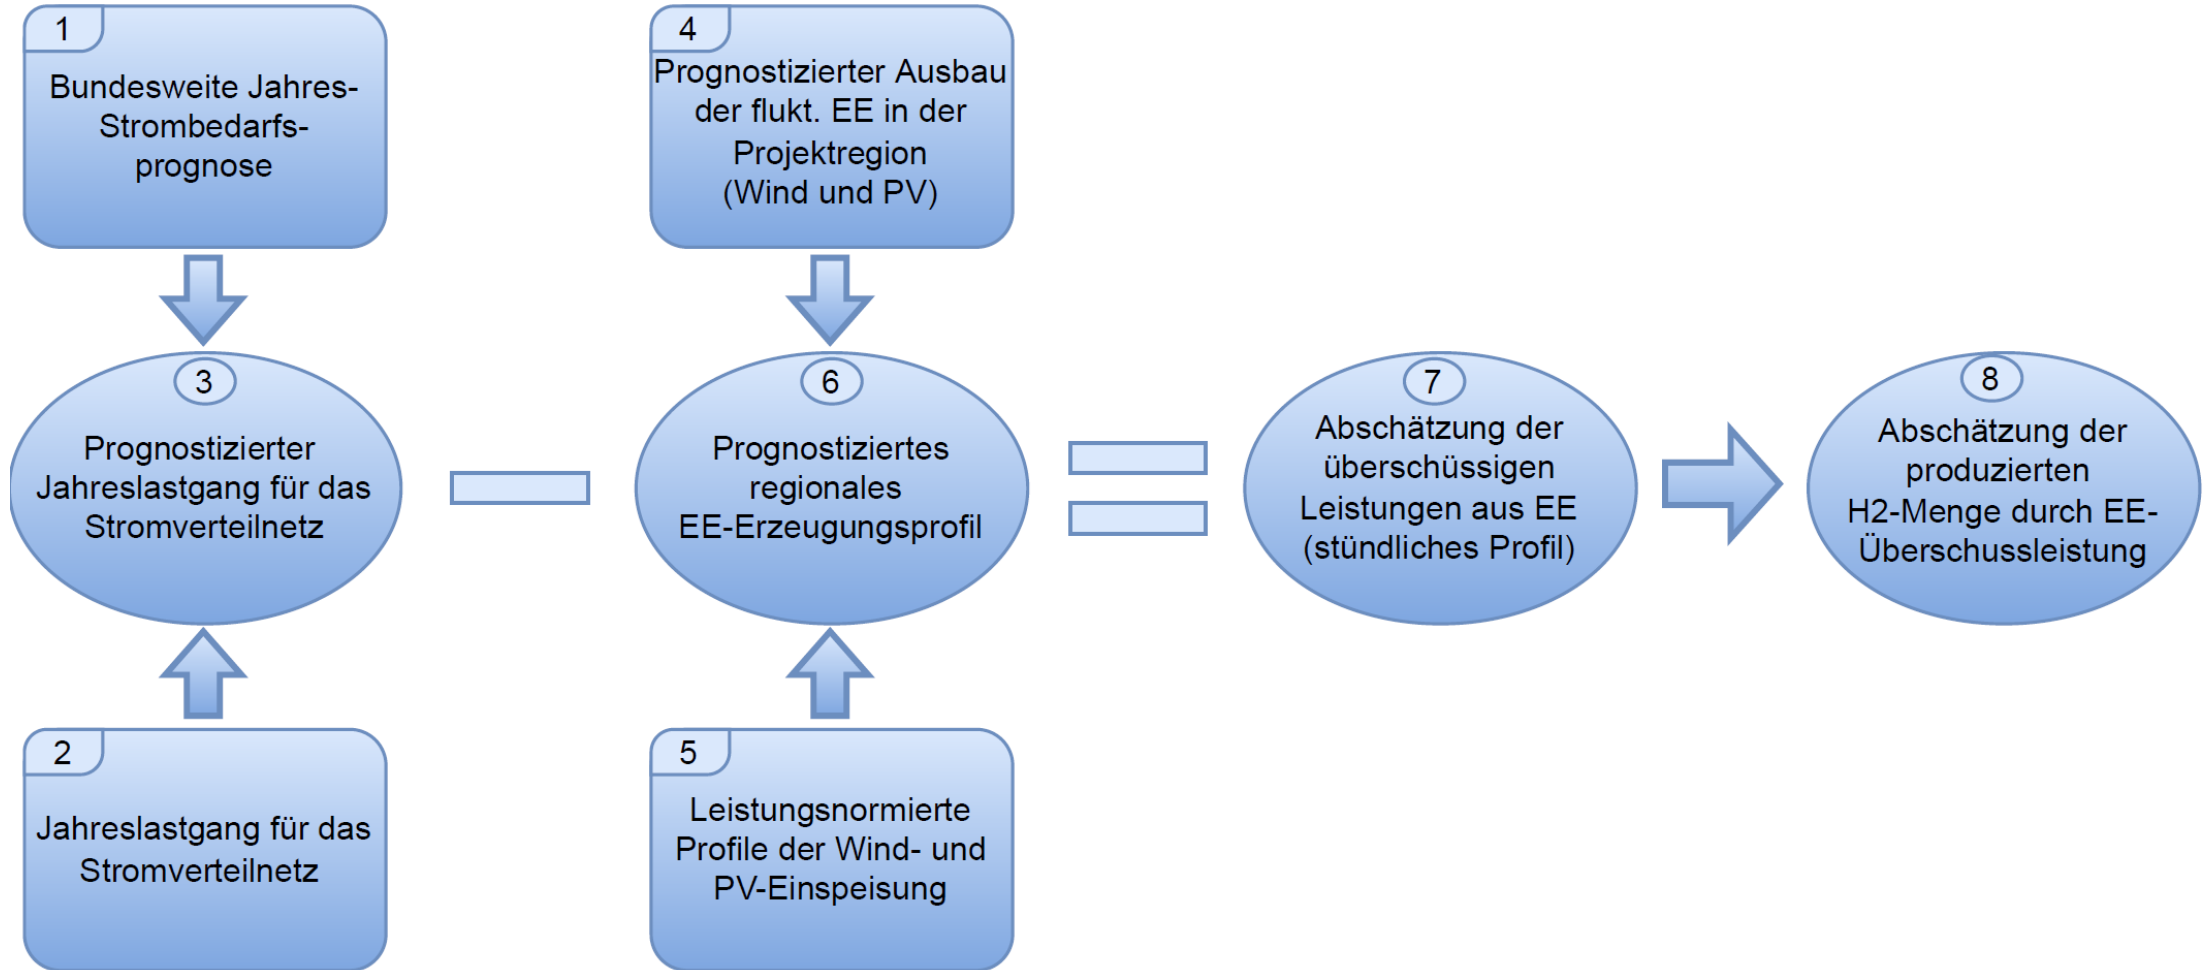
1
Bundesweite Jahres-Strombedarfs-prognose

4
Prognostizierter Ausbau der flukt. EE in der Projektregion (Wind und PV)

3
Prognostizierter Jahreslastgang für das Stromverteilnetz

6
Prognostiziertes regionales EE-Erzeugungsprofil

7
Abschätzung der überschüssigen Leistungen aus EE (stündliches Profil)

8
Abschätzung der produzierten H2-Menge durch EE-Überschussleistung

2
Jahreslastgang für das Stromverteilnetz

5
Leistungsnormierte Profile der Wind- und PV-Einspeisung